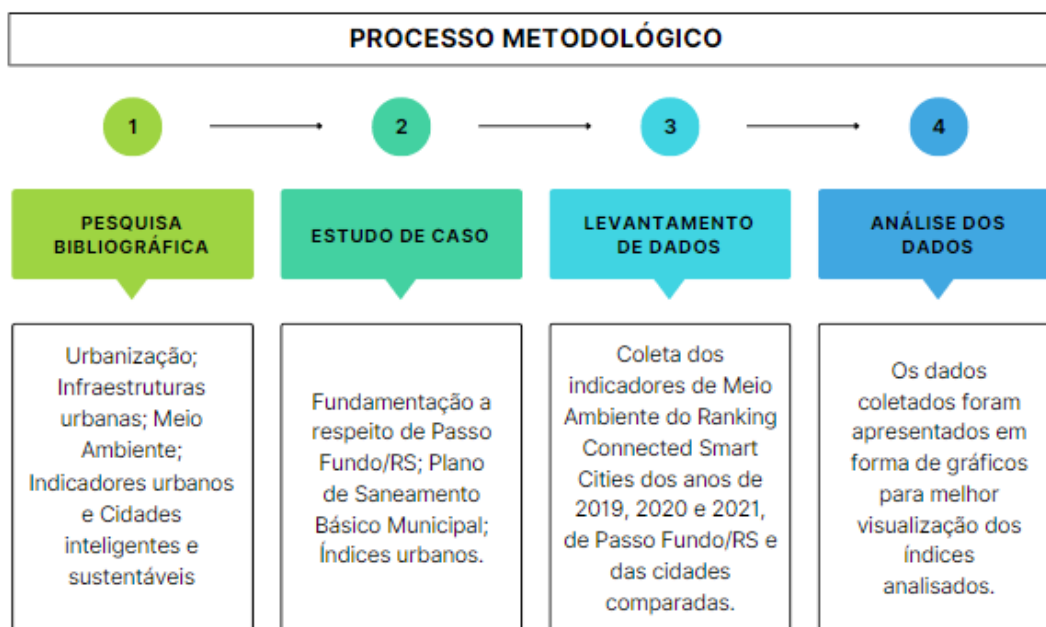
PROCESSO METODOLÓGICO

1

2

3

4

PESQUISA BIBLIOGRÁFICA

ESTUDO DE CASO

LEVANTAMENTO DE DADOS

ANÁLISE DOS DADOS

Urbanização; Infraestruturas urbanas; Meio Ambiente; Indicadores urbanos e Cidades inteligentes e sustentáveis

Fundamentação a respeito de Passo Fundo/RS; Plano de Saneamento Básico Municipal; Índices urbanos.

Coleta dos indicadores de Meio Ambiente do Ranking Connected Smart Cities dos anos de 2019, 2020 e 2021, de Passo Fundo/RS e das cidades comparadas.

Os dados coletados foram apresentados em forma de gráficos para melhor visualização dos índices analisados.